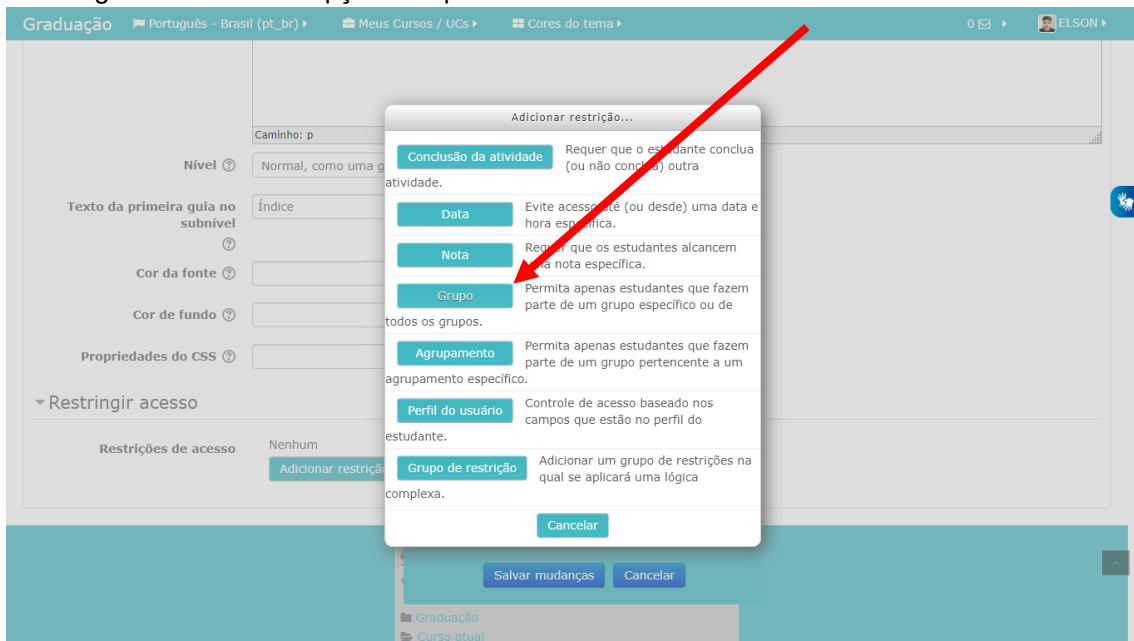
Graduação Português - Brasil (pt_br) Meus Cursos / UCs Cores do tema 0 ELSON

Caminho: p

Nível Normal, como uma g

Texto da primeira guia no subnível Índice

Cor da fonte

Cor de fundo

Propriedades do CSS

Restringir acesso

Restrições de acesso Nenhum

Adicionar restriçã

Adicionar restrição...

Conclusão da atividade Requer que o estudante conclua (ou não conclua) outra atividade.

Data Evite acesso até (ou desde) uma data e hora específica.

Nota Requer que os estudantes alcancem uma nota específica.

Grupo Permita apenas estudantes que fazem parte de um grupo específico ou de todos os grupos.

Agrupamento Permita apenas estudantes que fazem parte de um grupo pertencente a um agrupamento específico.

Perfil do usuário Controle de acesso baseado nos campos que estão no perfil do estudante.

Grupo de restrição Adicionar um grupo de restrições na qual se aplicará uma lógica complexa.

Cancelar

Salvar mudanças Cancelar

Graduação
Curso atual